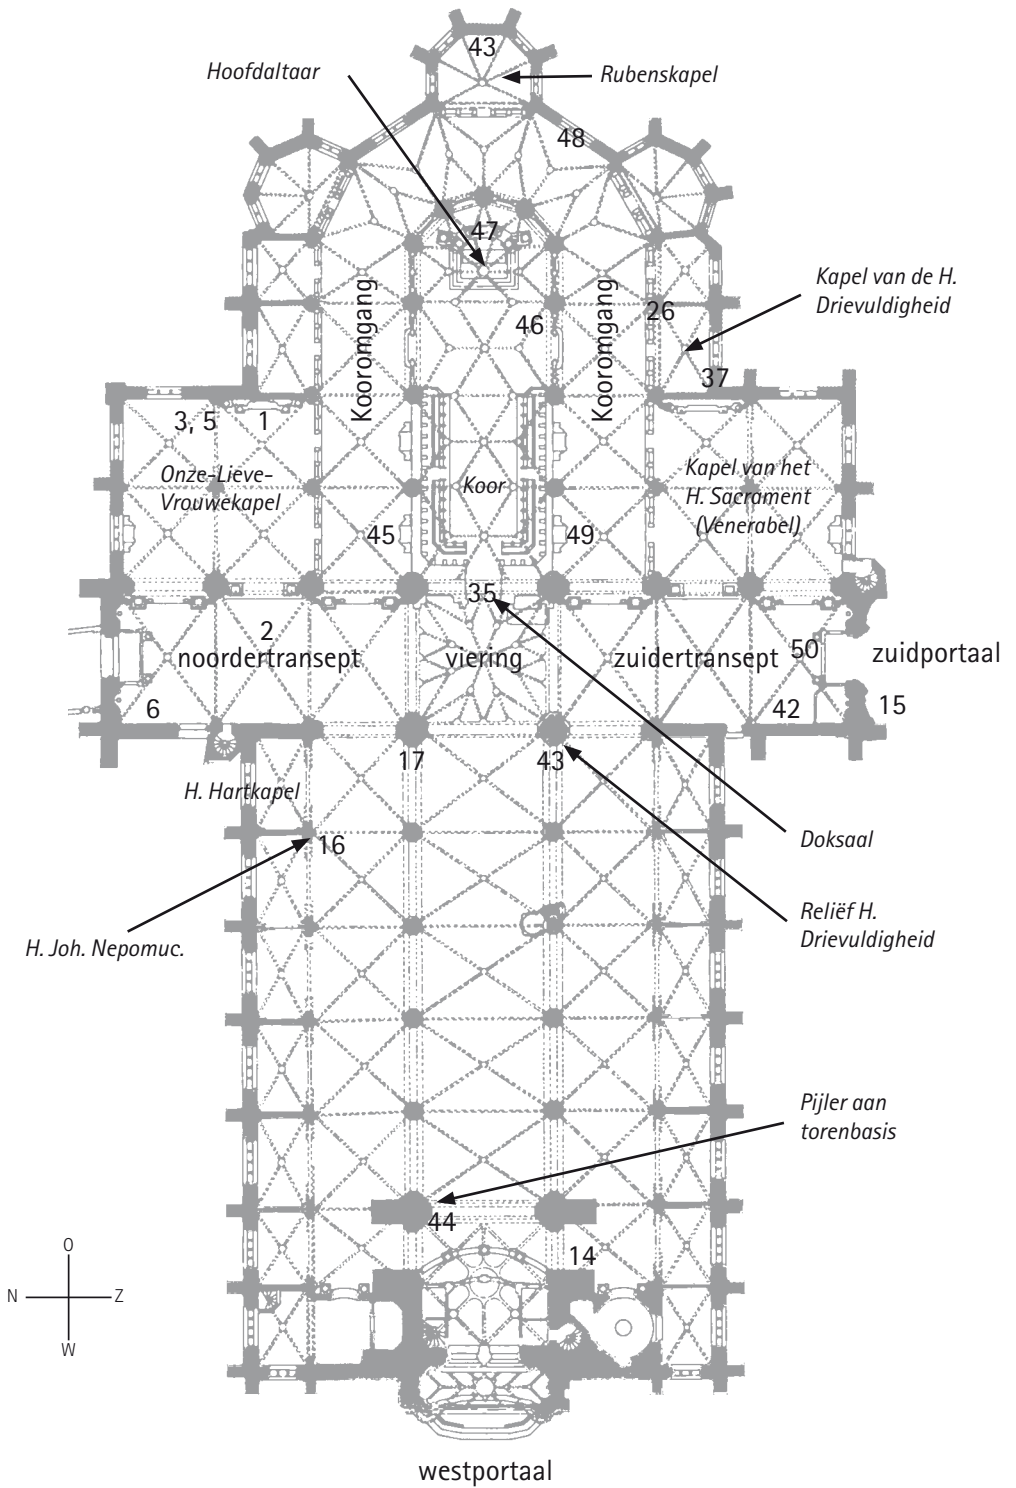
43
Hoofdaltaar
Rubenskapel
48
47
Kapel van de H. Drievuldigheid
Kooromgang
46
Kooromgang
26
37
3, 5
1
Onze-Lieve-Vrouwekapel
Koor
Kapel van het H. Sacrament (Venerabel)
45
49
35
2
noordertransept
viering
zuidertransept
50
zuidportaal
6
42
15
17
43
H. Hartkapel
16
Doksaal
H. Joh. Nepomuc.
Reliëf H. Drievuldigheid
Pijler aan torenbasis
44
14
O
N
Z
W
westportaal